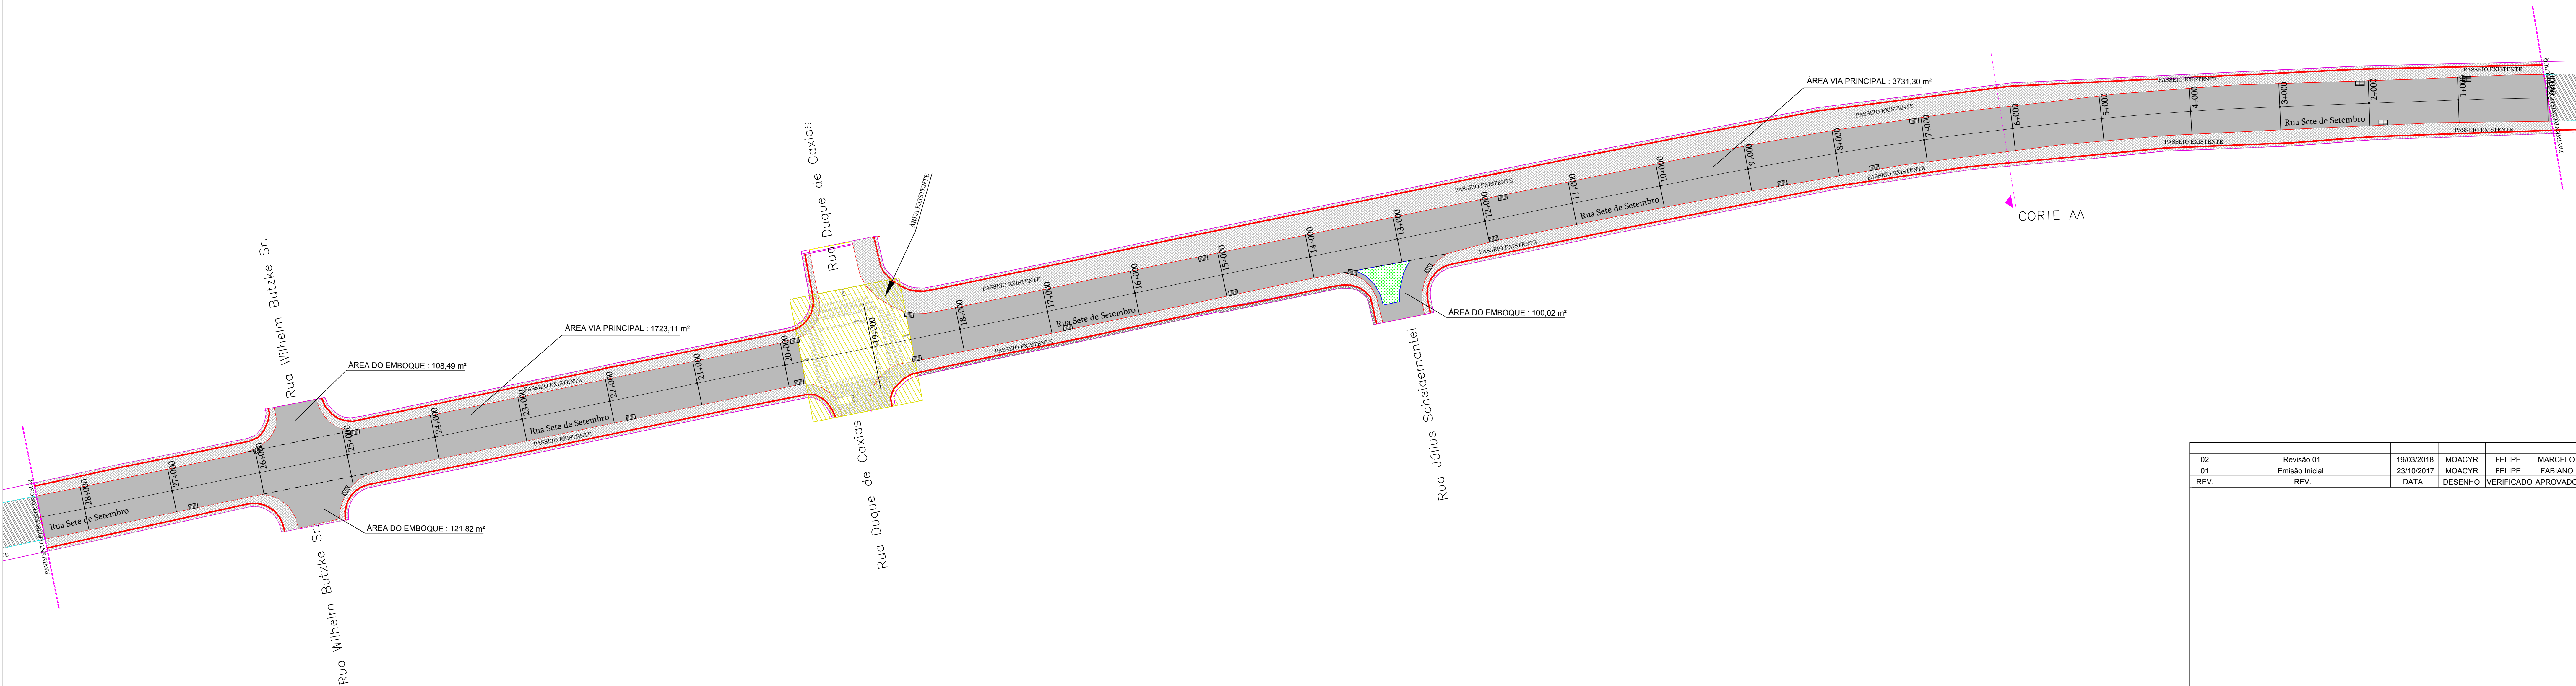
Rua Duque de Caxias

ÁREA EXISTENTE

ÁREA VIA PRINCIPAL : 3731,30 m²

PASSEIO EXISTENTE

Rua Sete de Setembro

CORTE AA

Rua Wilhelm Butzke Sr.

ÁREA DO EMBOQUE : 108,49 m²

ÁREA VIA PRINCIPAL : 1723,11 m²

ÁREA DO EMBOQUE : 100,02 m²

ÁREA DO EMBOQUE : 121,82 m²

Rua Július Scheidemantel

Rua Duque de Caxias

Rua Wilhelm Butzke Sr.

1+000 2+000 3+000 4+000 5+000 6+000 7+000 8+000 9+000 10+000 11+000 12+000 13+000 14+000 15+000 16+000 17+000 18+000 19+000 20+000 21+000 22+000 23+000 24+000 25+000 26+000 27+000 28+000

| | | | | | |
|---|---|---|---|---|---|
| 02 | Revisão 01 | 19/03/2018 | MOACYR | FELIPE | MARCELO |
| 01 | Emissão Inicial | 23/10/2017 | MOACYR | FELIPE | FABIANO |
| REV. | REV. | DATA | DESENHO | VERIFICADO | APROVADO |